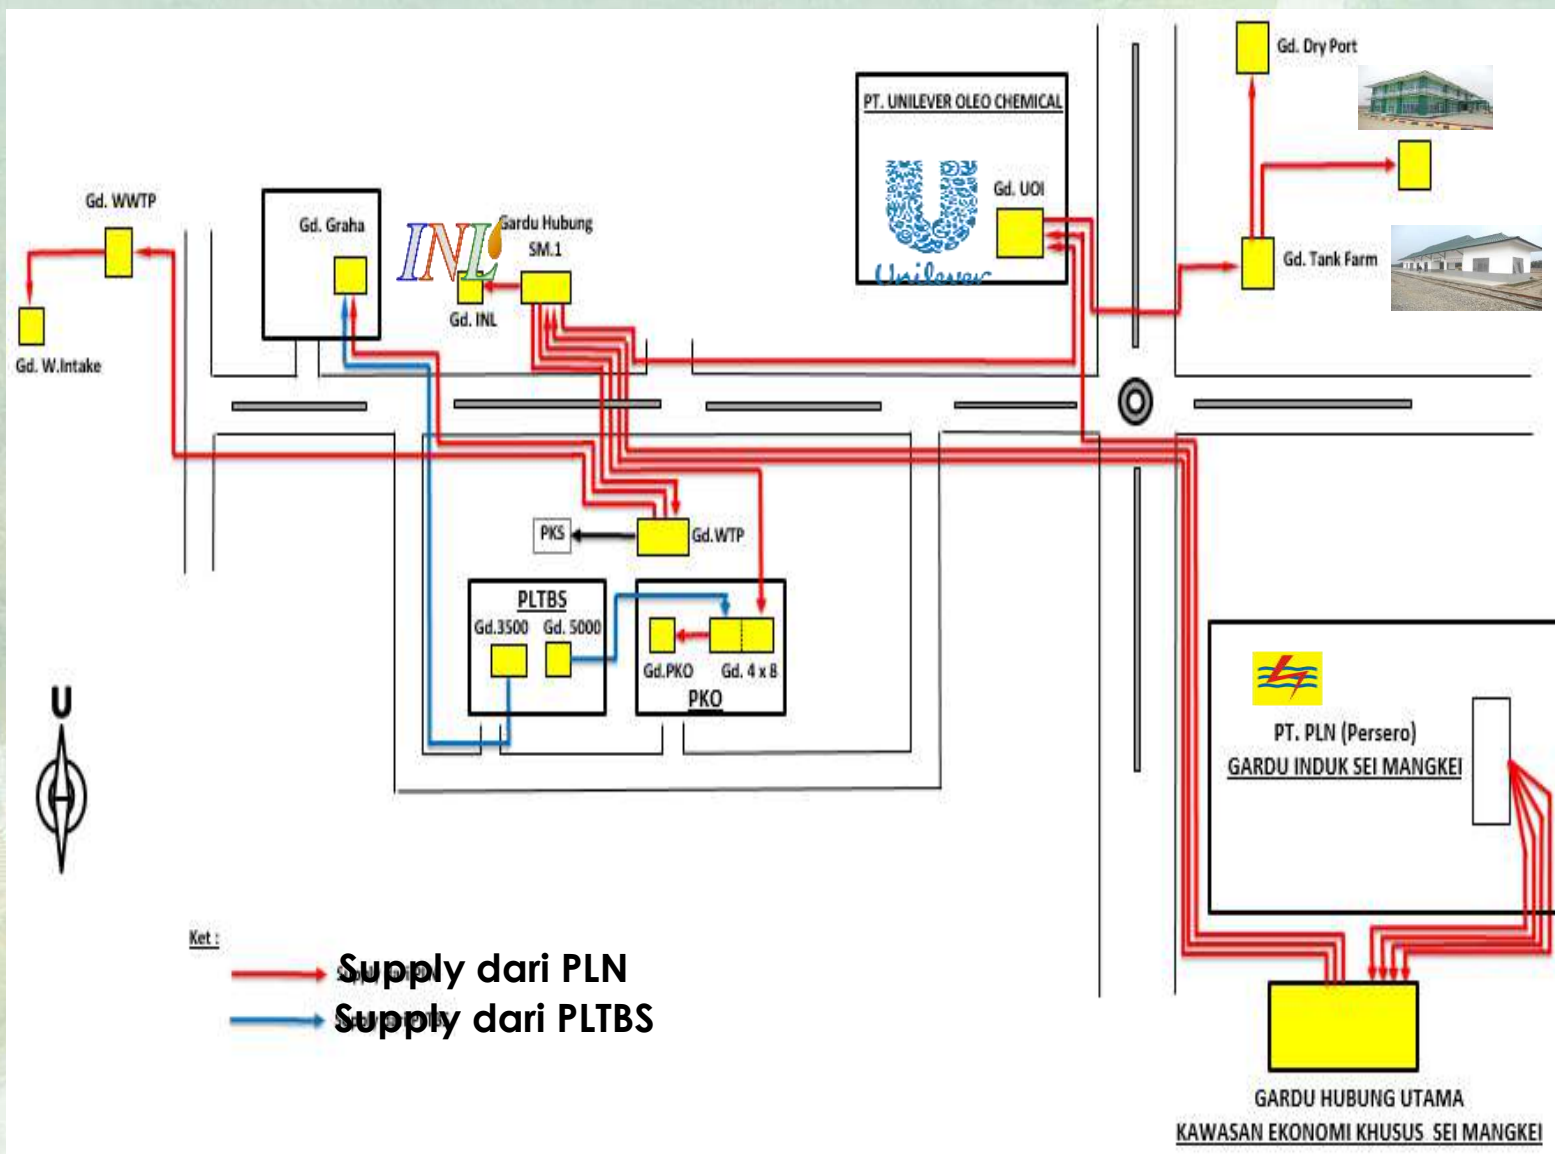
Gd. Dry Port

PT. UNILEVER OLEO CHEMICAL

Gd. UOI

Unilever

Gd. Tank Farm

Gd. WWTP

Gd. Graha

INL

Gardu Hubung SM.1

Gd. INL

Gd. W.Intake

PKS

Gd.WTP

PLTBS

Gd.3500

Gd. 5000

Gd.PKO

Gd. 4 x 8

PKO

U

PT. PLN (Persero)

GARDU INDUK SEI MANGKEI

Ket :

Supply dari PLN

Supply dari PLTBS

GARDU HUBUNG UTAMA

KAWASAN EKONOMI KHUSUS SEI MANGKEI